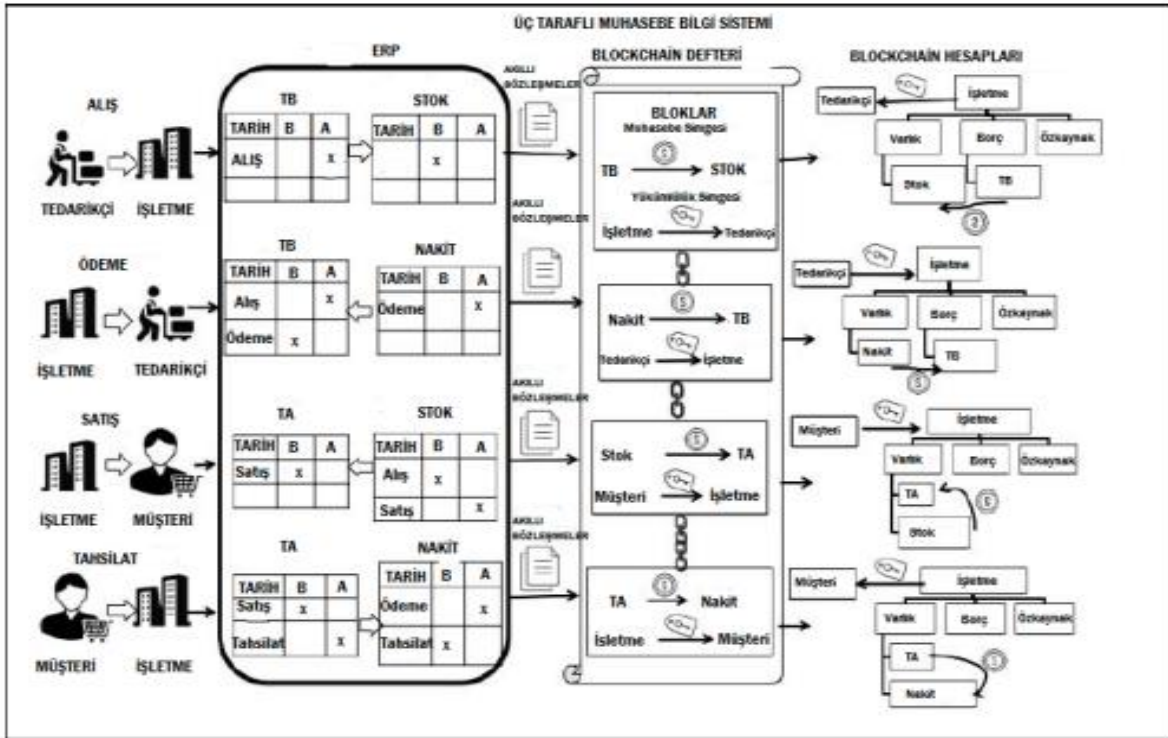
ÜÇ TARAFLI MUHASEBE BİLGİ SİSTEMİ

ERP

BLOCKCHAİN DEFTERİ

BLOCKCHAİN HESAPLARI

ALIŞ

TEDARİKÇİ

İŞLETME

TB

| TARİH | B | A |
|---|---|---|
| ALIŞ | | x |
| | | |

STOK

| TARİH | B | A |
|---|---|---|
| | x | |
| | | |

AKILLI SÖZLEŞMELER

BLOKLAR
Muhasebe Simgesi
TB → STOK
Yükümlülük Simgesi
İşletme → Tedarikçi

Tedarikçi
İşletme
Varlık
Borç
Özkaynak
Stok
TB

ÖDEME

İŞLETME

TEDARİKÇİ

TB

| TARİH | B | A |
|---|---|---|
| Alış | | x |
| Ödeme | x | |

NAKİT

| TARİH | B | A |
|---|---|---|
| Ödeme | | x |
| | | |

AKILLI SÖZLEŞMELER

Nakit → TB
Tedarikçi → İşletme

Tedarikçi
İşletme
Varlık
Borç
Özkaynak
Nakit
TB

SATIŞ

İŞLETME

MÜŞTERİ

TA

| TARİH | B | A |
|---|---|---|
| Satış | x | |
| | | |

STOK

| TARİH | B | A |
|---|---|---|
| Alış | x | |
| Satış | | x |

AKILLI SÖZLEŞMELER

Stok → TA
Müşteri → İşletme

Müşteri
İşletme
Varlık
Borç
Özkaynak
TA
Stok

TAHSİLAT

MÜŞTERİ

İŞLETME

TA

| TARİH | B | A |
|---|---|---|
| Satış | x | |
| Tahsilat | | x |

NAKİT

| TARİH | B | A |
|---|---|---|
| Ödeme | | x |
| Tahsilat | x | |

AKILLI SÖZLEŞMELER

TA → Nakit
İşletme → Müşteri

Müşteri
İşletme
Varlık
Borç
Özkaynak
TA
Nakit